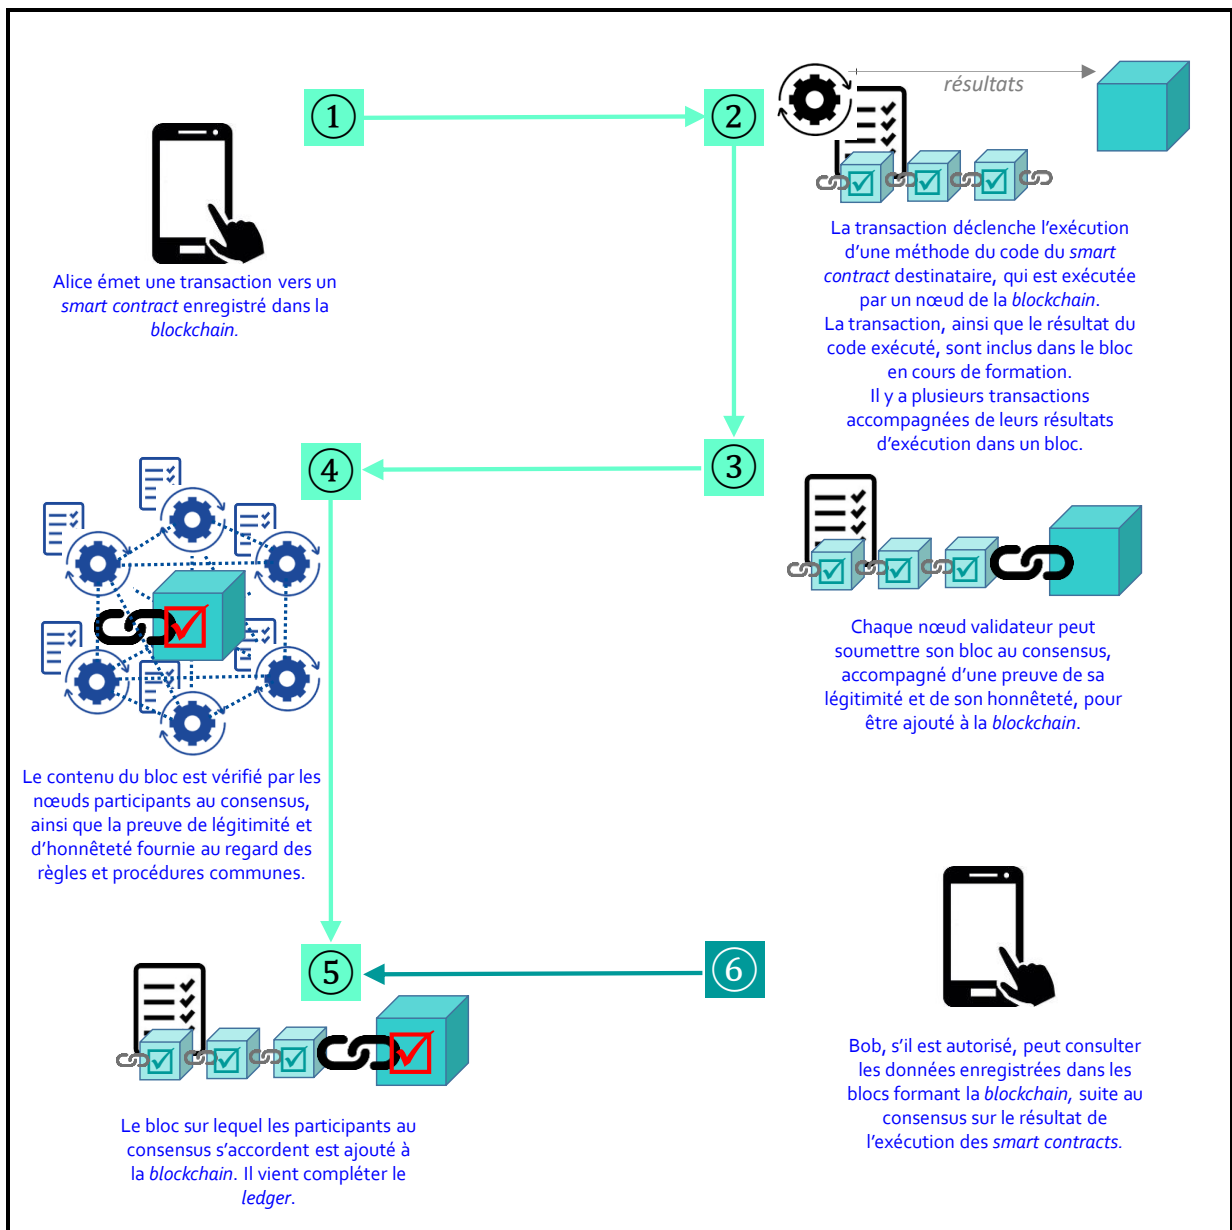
①

②

résultats

Alice émet une transaction vers un *smart contract* enregistré dans la *blockchain*.

La transaction déclenche l'exécution d'une méthode du code du *smart contract* destinataire, qui est exécutée par un nœud de la *blockchain*.
La transaction, ainsi que le résultat du code exécuté, sont inclus dans le bloc en cours de formation.
Il y a plusieurs transactions accompagnées de leurs résultats d'exécution dans un bloc.

④

③

Chaque nœud validateur peut soumettre son bloc au consensus, accompagné d'une preuve de sa légitimité et de son honnêteté, pour être ajouté à la *blockchain*.

Le contenu du bloc est vérifié par les nœuds participants au consensus, ainsi que la preuve de légitimité et d'honnêteté fournie au regard des règles et procédures communes.

⑤

⑥

Bob, s'il est autorisé, peut consulter les données enregistrées dans les blocs formant la *blockchain*, suite au consensus sur le résultat de l'exécution des *smart contracts*.

Le bloc sur lequel les participants au consensus s'accordent est ajouté à la *blockchain*. Il vient compléter le *ledger*.